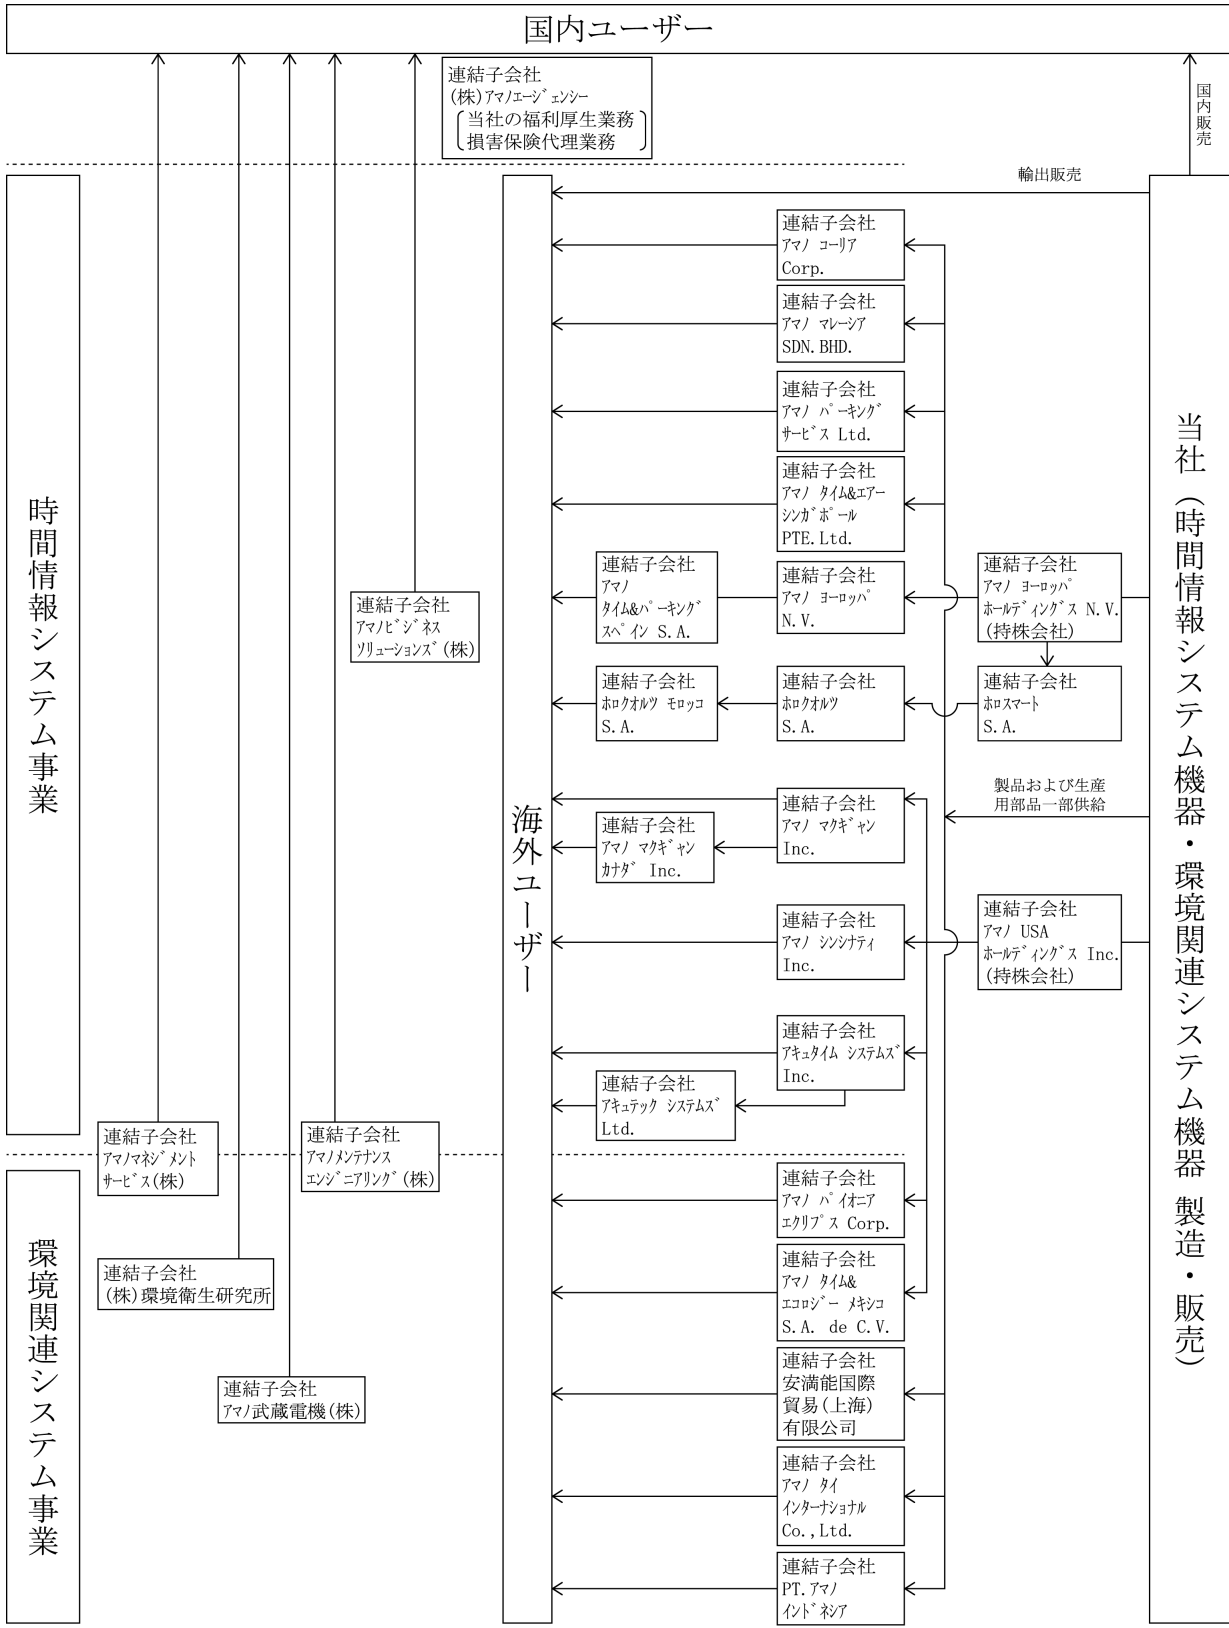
国内ユーザー

連結子会社
(株)アマノエージェンシー
当社の福利厚生業務
損害保険代理業務

国内販売

輸出販売

時間情報システム事業

海外ユーザー

当社(時間情報システム機器・環境関連システム機器 製造・販売)

連結子会社
アマノ コーリア
Corp.

連結子会社
アマノ マレーシア
SDN. BHD.

連結子会社
アマノ パーキング
サービス Ltd.

連結子会社
アマノ タイム&エアー
シンガポール
PTE. Ltd.

連結子会社
アマノ
タイム&パーキング
スペイン S. A.

連結子会社
アマノ ヨーロッパ
N. V.

連結子会社
アマノ ヨーロッパ
ホールディングス N. V.
(持株会社)

連結子会社
アマノビジネス
ソリューションズ(株)

連結子会社
ホロクオルツ モロッコ
S. A.

連結子会社
ホロクオルツ
S. A.

連結子会社
ホロスマート
S. A.

製品および生産
用部品一部供給

連結子会社
アマノ マクギャン
Inc.

連結子会社
アマノ マクギャン
カナダ Inc.

連結子会社
アマノ シンシナティ
Inc.

連結子会社
アマノ USA
ホールディングス Inc.
(持株会社)

連結子会社
アキュタイム システムズ
Inc.

連結子会社
アキュテック システムズ
Ltd.

連結子会社
アマノマネジメント
サービス(株)

連結子会社
アマノメンテナンス
エンジニアリング(株)

環境関連システム事業

連結子会社
アマノ パイオニア
エクリプス Corp.

連結子会社
(株)環境衛生研究所

連結子会社
アマノ タイム&
エコロジー メキシコ
S. A. de C. V.

連結子会社
アマノ武蔵電機(株)

連結子会社
安満能国際
貿易(上海)
有限公司

連結子会社
アマノ タイ
インターナショナル
Co., Ltd.

連結子会社
PT. アマノ
インドネシア